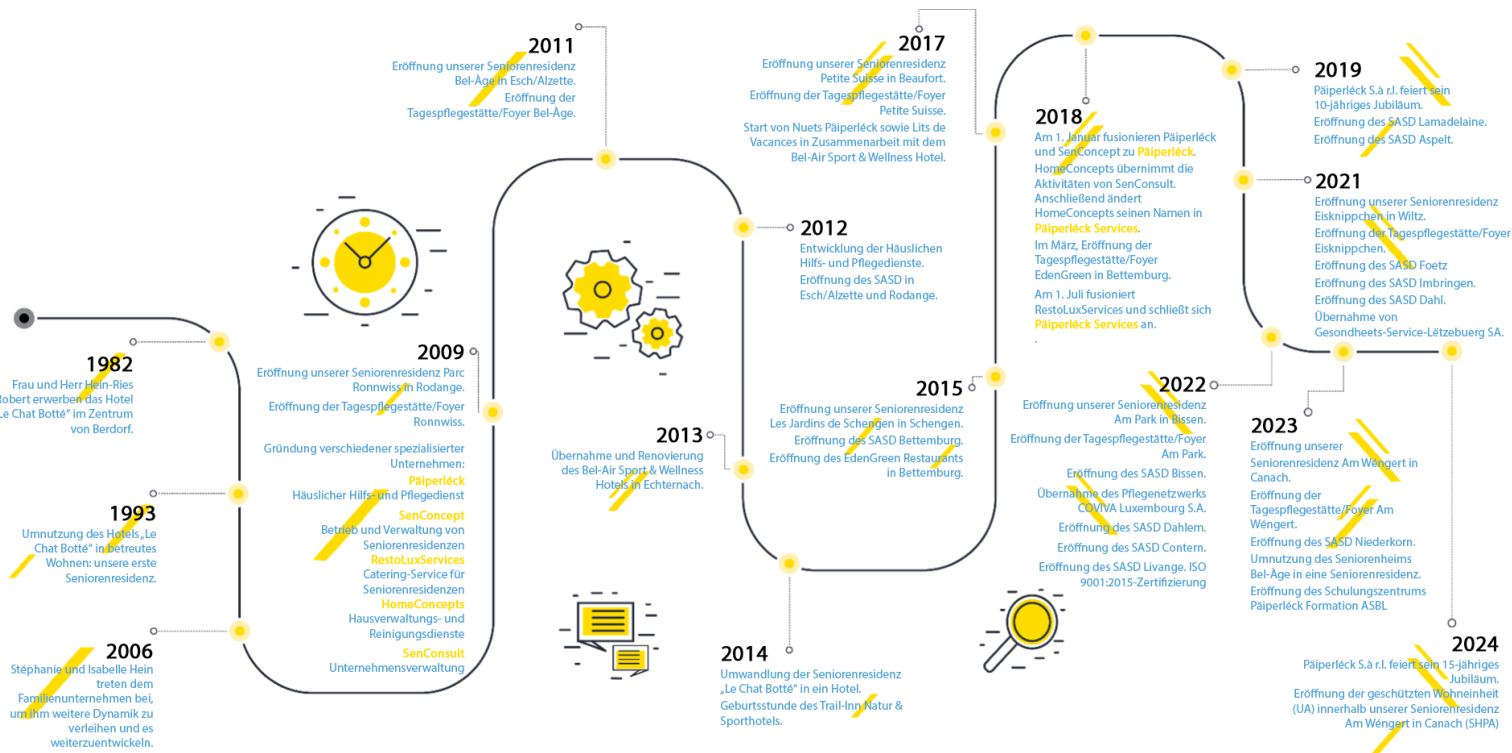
1982
Frau und Herr Hein-Ries
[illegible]tobert erwerben das Hotel „Le Chat Botté" im Zentrum von Berdorf.

1993
Umnutzung des Hotels „Le Chat Botté" in betreutes Wohnen: unsere erste Seniorenresidenz.

2006
Stéphanie und Isabelle Hein treten dem Familienunternehmen bei, um ihm weitere Dynamik zu verleihen und es weiterzuentwickeln.

2009
Eröffnung unserer Seniorenresidenz Parc Ronnwiss in Rodange.
Eröffnung der Tagespflegestätte/Foyer Ronnwiss.
Gründung verschiedener spezialisierter Unternehmen:
Päiperléck
Häuslicher Hilfs- und Pflegedienst
SenConcept
Betrieb und Verwaltung von Seniorenresidenzen
RestoLuxServices
Catering-Service für Seniorenresidenzen
HomeConcepts
Hausverwaltungs- und Reinigungsdienste
SenConsult
Unternehmensverwaltung

2011
Eröffnung unserer Seniorenresidenz Bel-Âge in Esch/Alzette.
Eröffnung der Tagespflegestätte/Foyer Bel-Âge.

2012
Entwicklung der Häuslichen Hilfs- und Pflegedienste.
Eröffnung des SASD in Esch/Alzette und Rodange.

2013
Übernahme und Renovierung des Bel-Air Sport & Wellness Hotels in Echternach.

2014
Umwandlung der Seniorenresidenz „Le Chat Botté" in ein Hotel.
Geburtsstunde des Trail-Inn Natur & Sporthotels.

2015
Eröffnung unserer Seniorenresidenz Les Jardins de Schengen in Schengen.
Eröffnung des SASD Bettemburg.
Eröffnung des EdenGreen Restaurants in Bettemburg.

2017
Eröffnung unserer Seniorenresidenz Petite Suisse in Beaufort.
Eröffnung der Tagespflegestätte/Foyer Petite Suisse.
Start von Nuets Päiperléck sowie Lits de Vacances in Zusammenarbeit mit dem Bel-Air Sport & Wellness Hotel.

2018
Am 1. Januar fusionieren Päiperléck und SenConcept zu Päiperléck.
HomeConcepts übernimmt die Aktivitäten von SenConsult. Anschließend ändert HomeConcepts seinen Namen in Päiperléck Services.
Im März, Eröffnung der Tagespflegestätte/Foyer EdenGreen in Bettemburg.
Am 1. Juli fusioniert RestoLuxServices und schließt sich Päiperléck Services an.

2019
Päiperléck S.à r.l. feiert sein 10-jähriges Jubiläum.
Eröffnung des SASD Lamadelaine.
Eröffnung des SASD Aspelt.

2021
Eröffnung unserer Seniorenresidenz Eisknippchen in Wiltz.
Eröffnung der Tagespflegestätte/Foyer Eisknippchen.
Eröffnung des SASD Foetz
Eröffnung des SASD Imbringen.
Eröffnung des SASD Dahl.
Übernahme von Gesondheets-Service-Lëtzebuerg SA.

2022
Eröffnung unserer Seniorenresidenz Am Park in Bissen.
Eröffnung der Tagespflegestätte/Foyer Am Park.
Eröffnung des SASD Bissen.
Übernahme des Pflegenetzwerks COVIVA Luxembourg S.A.
Eröffnung des SASD Dahlem.
Eröffnung des SASD Contern.
Eröffnung des SASD Livange. ISO 9001:2015-Zertifizierung

2023
Eröffnung unserer Seniorenresidenz Am Wéngert in Canach.
Eröffnung der Tagespflegestätte/Foyer Am Wéngert.
Eröffnung des SASD Niederkorn.
Umnutzung des Seniorenheims Bel-Âge in eine Seniorenresidenz.
Eröffnung des Schulungszentrums Päiperléck Formation ASBL

2024
Päiperléck S.à r.l. feiert sein 15-jähriges Jubiläum.
Eröffnung der geschützten Wohneinheit (UA) innerhalb unserer Seniorenresidenz Am Wéngert in Canach (SHPA)